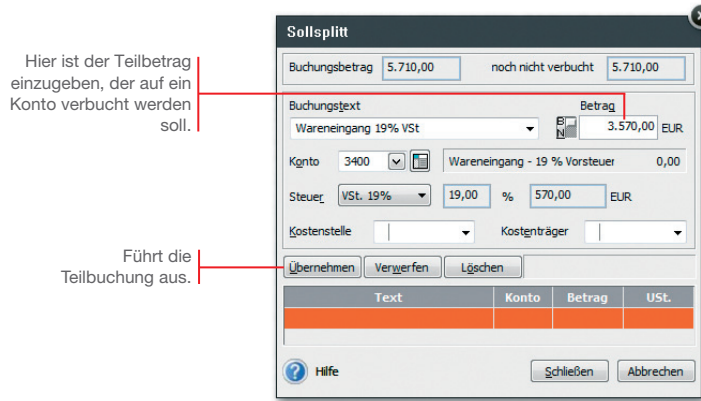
Hier ist der Teilbetrag einzugeben, der auf ein Konto verbucht werden soll.

Führt die Teilbuchung aus.

Sollsplitt

Buchungsbetrag 5.710,00 noch nicht verbucht 5.710,00

Buchungstext
Wareneingang 19% VSt

Betrag
B N 3.570,00 EUR

Konto 3400 Wareneingang - 19 % Vorsteuer 0,00

Steuer VSt. 19% 19,00 % 570,00 EUR

Kostenstelle Kostenträger

Übernehmen Verwerfen Löschen

| Text | Konto | Betrag | USt. |
|---|---|---|---|
| | | | |

Hilfe Schließen Abbrechen